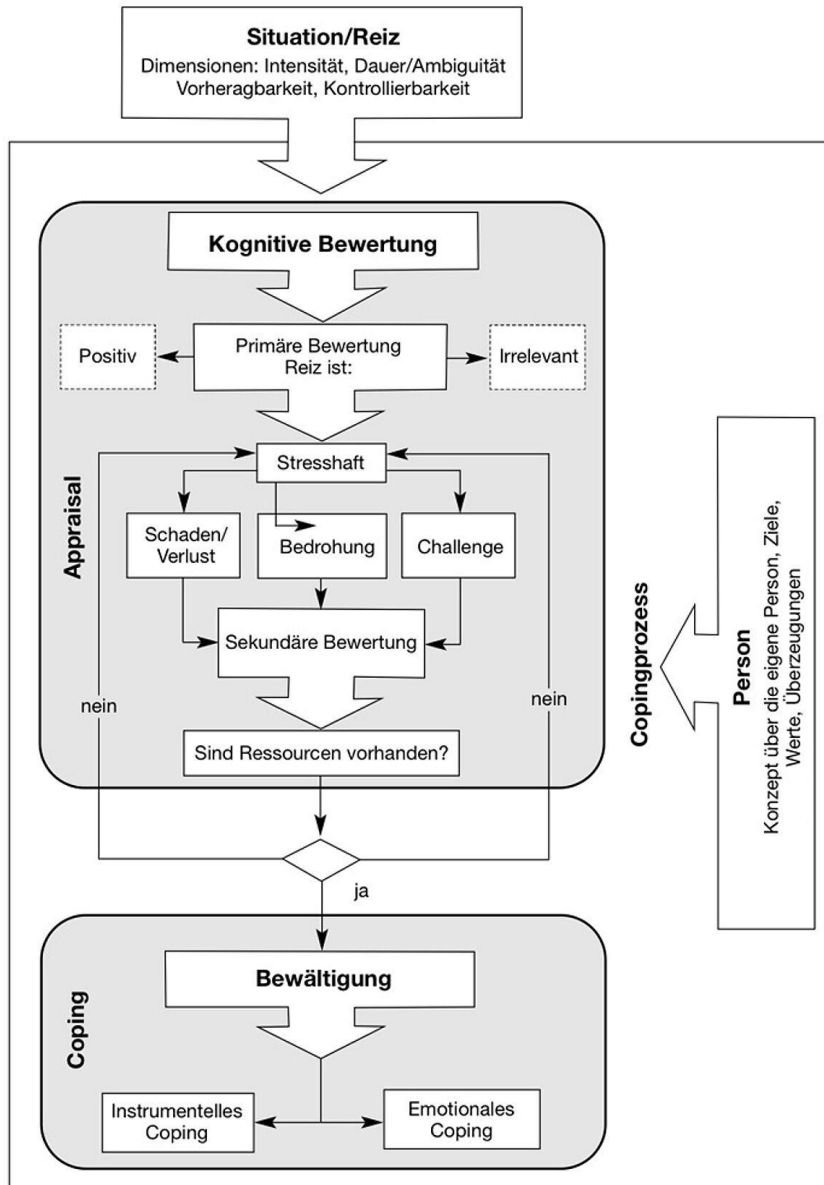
Situation/Reiz
Dimensionen: Intensität, Dauer/Ambiguität
Vorheragbarkeit, Kontrollierbarkeit

Kognitive Bewertung

Positiv

Primäre Bewertung
Reiz ist:

Irrelevant

Appraisal

Stresshaft

Schaden/
Verlust

Bedrohung

Challenge

Sekundäre Bewertung

nein

nein

Sind Ressourcen vorhanden?

ja

Copingprozess

Person
Konzept über die eigene Person, Ziele, Werte, Überzeugungen

Coping

Bewältigung

Instrumentelles
Coping

Emotionales
Coping